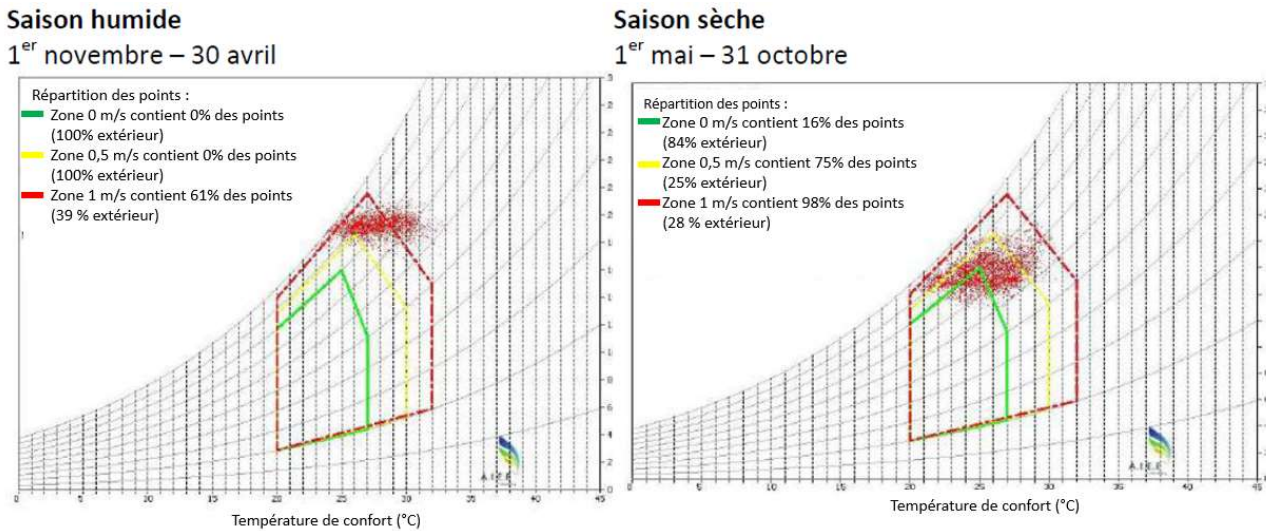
Saison humide

1$^{er}$ novembre – 30 avril

Répartition des points :
Zone 0 m/s contient 0% des points (100% extérieur)
Zone 0,5 m/s contient 0% des points (100% extérieur)
Zone 1 m/s contient 61% des points (39 % extérieur)

0 5 10 15 20 25 30 35 40 45

Température de confort (°C)

Saison sèche

1$^{er}$ mai – 31 octobre

Répartition des points :
Zone 0 m/s contient 16% des points (84% extérieur)
Zone 0,5 m/s contient 75% des points (25% extérieur)
Zone 1 m/s contient 98% des points (28 % extérieur)

0 5 10 15 20 25 30 35 40 45

Température de confort (°C)